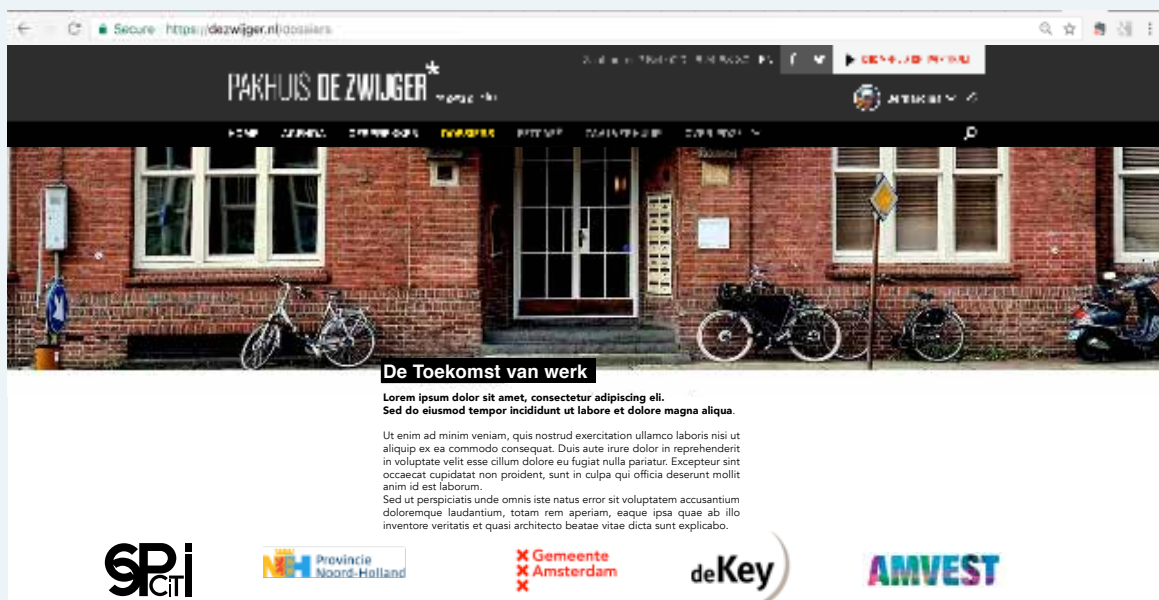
Secure https://dezwijger.nl/dossiers

PAKHUIS DE ZWIJGER*

HOME AGENDA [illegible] DOSSIERS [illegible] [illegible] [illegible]

De Toekomst van werk

Lorem ipsum dolor sit amet, consectetur adipiscing eli.
Sed do eiusmod tempor incididunt ut labore et dolore magna aliqua.

Ut enim ad minim veniam, quis nostrud exercitation ullamco laboris nisi ut aliquip ex ea commodo consequat. Duis aute irure dolor in reprehenderit in voluptate velit esse cillum dolore eu fugiat nulla pariatur. Excepteur sint occaecat cupidatat non proident, sunt in culpa qui officia deserunt mollit anim id est laborum.
Sed ut perspiciatis unde omnis iste natus error sit voluptatem accusantium doloremque laudantium, totam rem aperiam, eaque ipsa quae ab illo inventore veritatis et quasi architecto beatae vitae dicta sunt explicabo.

SPi CiT

Provincie Noord-Holland

Gemeente Amsterdam

deKey

AMVEST